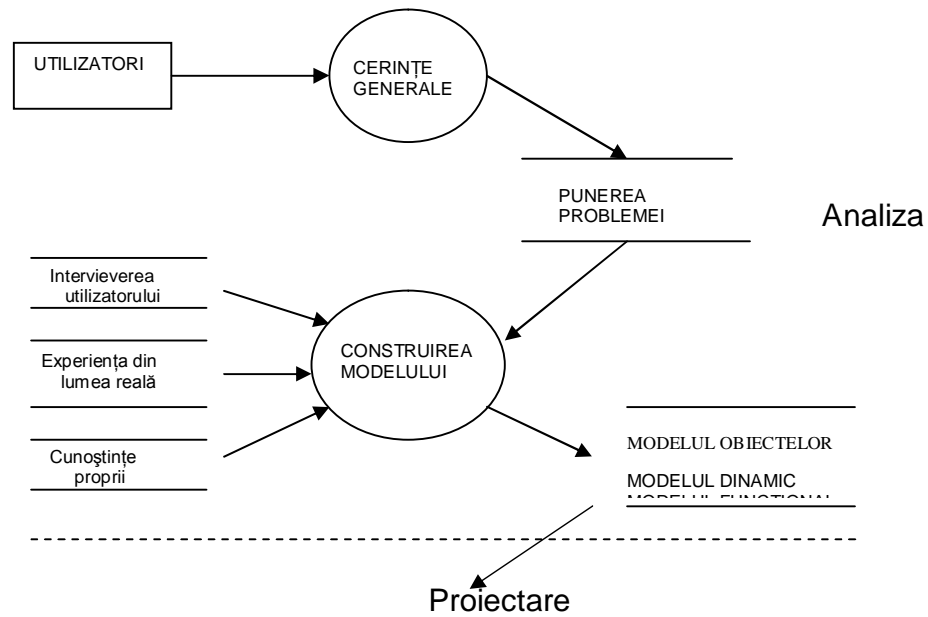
UTILIZATORI

CERINȚE GENERALE

PUNEREA PROBLEMEI

Analiza

Intervievarea utilizatorului

Experiența din lumea reală

Cunoştințe proprii

CONSTRUIREA MODELULUI

MODELUL OBIECTELOR

MODELUL DINAMIC

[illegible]

Proiectare